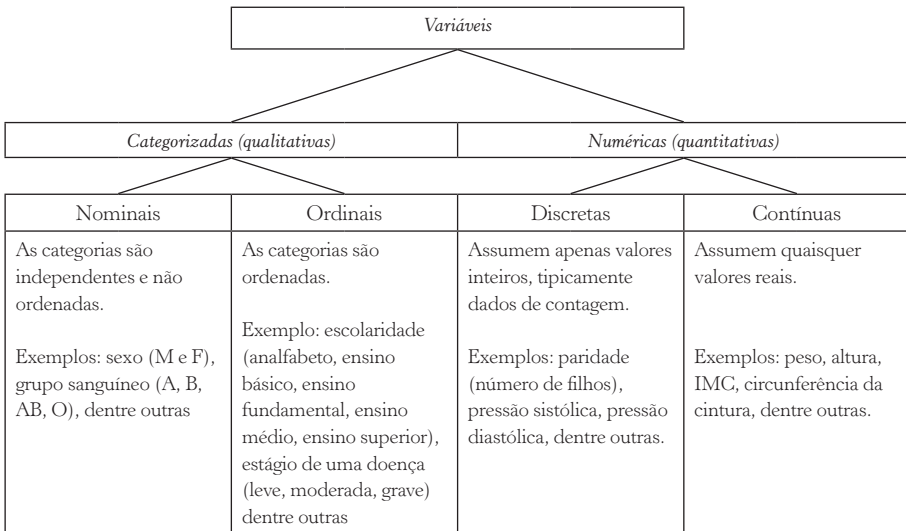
Variáveis

Categorizadas (qualitativas)

Numéricas (quantitativas)

| Nominais | Ordinais | Discretas | Contínuas |
|---|---|---|---|
| As categorias são independentes e não ordenadas. Exemplos: sexo (M e F), grupo sanguíneo (A, B, AB, O), dentre outras | As categorias são ordenadas. Exemplo: escolaridade (analfabeto, ensino básico, ensino fundamental, ensino médio, ensino superior), estágio de uma doença (leve, moderada, grave) dentre outras | Assumem apenas valores inteiros, tipicamente dados de contagem. Exemplos: paridade (número de filhos), pressão sistólica, pressão diastólica, dentre outras. | Assumem quaisquer valores reais. Exemplos: peso, altura, IMC, circunferência da cintura, dentre outras. |